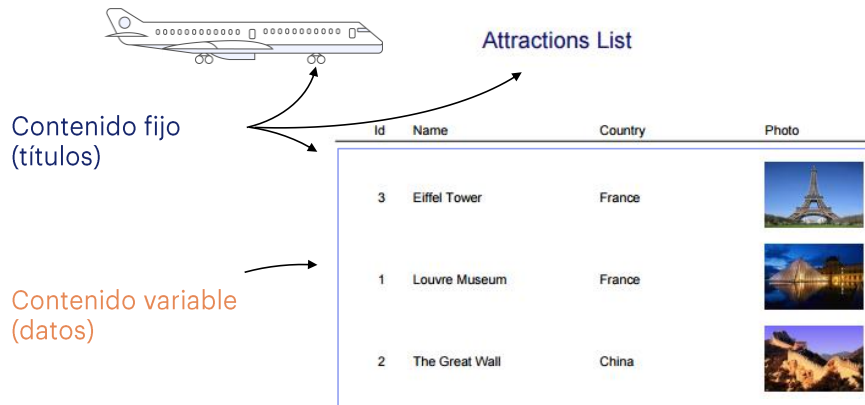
Attractions List

Contenido fijo (títulos)

Contenido variable (datos)

| Id | Name | Country | Photo |
|---|---|---|---|
| 3 | Eiffel Tower | France | |
| 1 | Louvre Museum | France | |
| 2 | The Great Wall | China | |